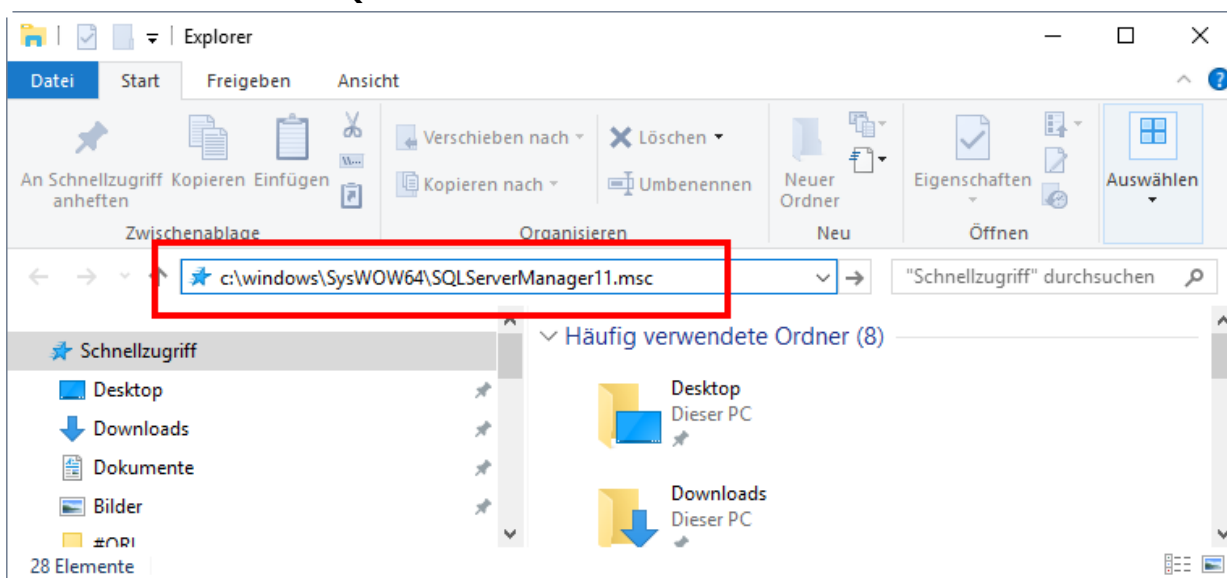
Explorer

Datei Start Freigeben Ansicht

An Schnellzugriff anheften Kopieren Einfügen
Zwischenablage

Verschieben nach Löschen
Kopieren nach Umbenennen
Organisieren

Neuer Ordner
Neu

Eigenschaften
Öffnen

Auswählen

c:\windows\SysWOW64\SQLServerManager11.msc

"Schnellzugriff" durchsuchen

Schnellzugriff
Desktop
Downloads
Dokumente
Bilder
#ORI

Häufig verwendete Ordner (8)

Desktop
Dieser PC

Downloads
Dieser PC

28 Elemente